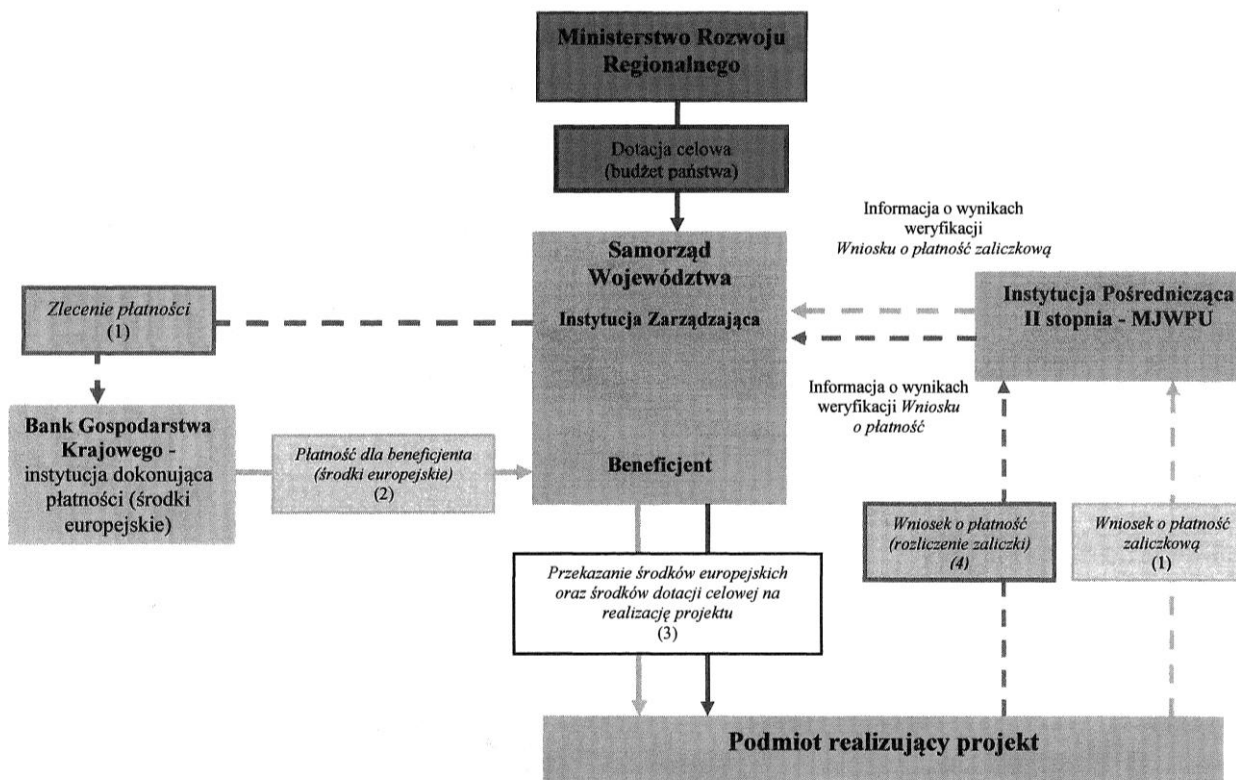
Ministerstwo Rozwoju Regionalnego

Dotacja celowa (budżet państwa)

Informacja o wynikach weryfikacji *Wniosku o płatność zaliczkową*

Samorząd Województwa

Instytucja Zarządzająca

Zlecenie płatności (1)

Instytucja Pośrednicząca II stopnia - MJWPU

Informacja o wynikach weryfikacji *Wniosku o płatność*

Bank Gospodarstwa Krajowego - instytucja dokonująca płatności (środki europejskie)

*Płatność dla beneficjenta (środki europejskie)* (2)

Beneficjent

*Wniosek o płatność (rozliczenie zaliczki) (4)*

*Wniosek o płatność zaliczkową* (1)

*Przekazanie środków europejskich oraz środków dotacji celowej na realizację projektu* (3)

Podmiot realizujący projekt